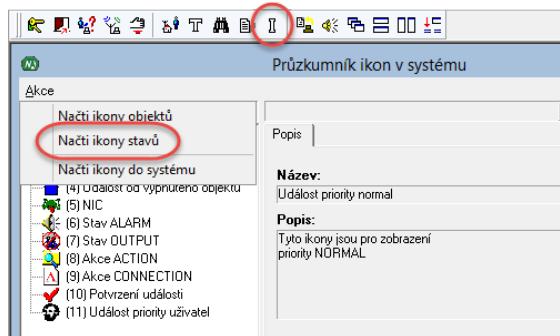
Průzkumník ikon v systému

Akce

Načti ikony objektů
Načti ikony stavů
Načti ikony do systému

(4) Událost od vypnutého objektu
(5) NIC
(6) Stav ALARM
(7) Stav OUTPUT
(8) Akce ACTION
(9) Akce CONNECTION
(10) Potvrzení události
(11) Událost priority uživatel

Popis

Název:
Událost priority normal

Popis:
Tyto ikony jsou pro zobrazení priority NORMAL